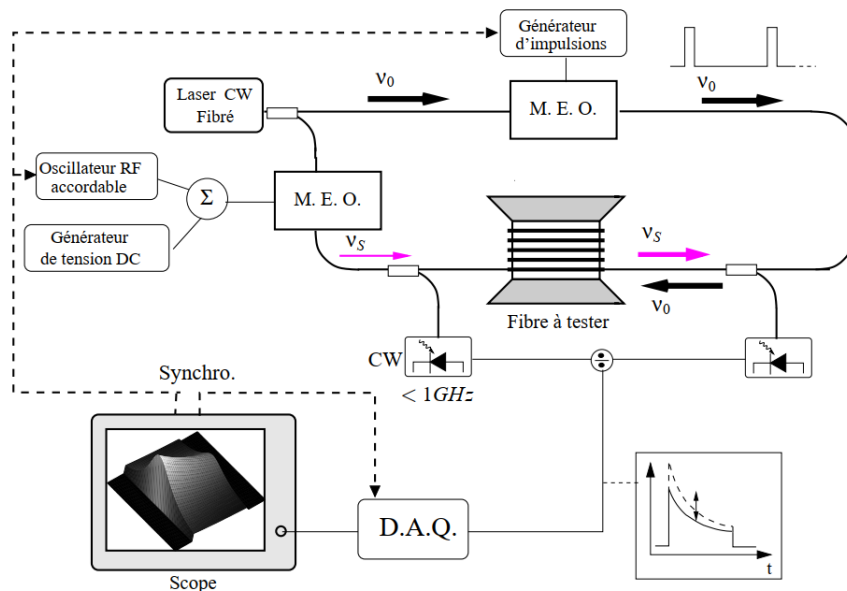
Générateur d'impulsions

Laser CW Fibré

$\nu_0$

M. E. O.

$\nu_0$

Oscillateur RF accordable

$\Sigma$

M. E. O.

Générateur de tension DC

$\nu_S$

$\nu_S$

$\nu_0$

Fibre à tester

CW

$< 1GHz$

Synchro.

D.A.Q.

Scope

t